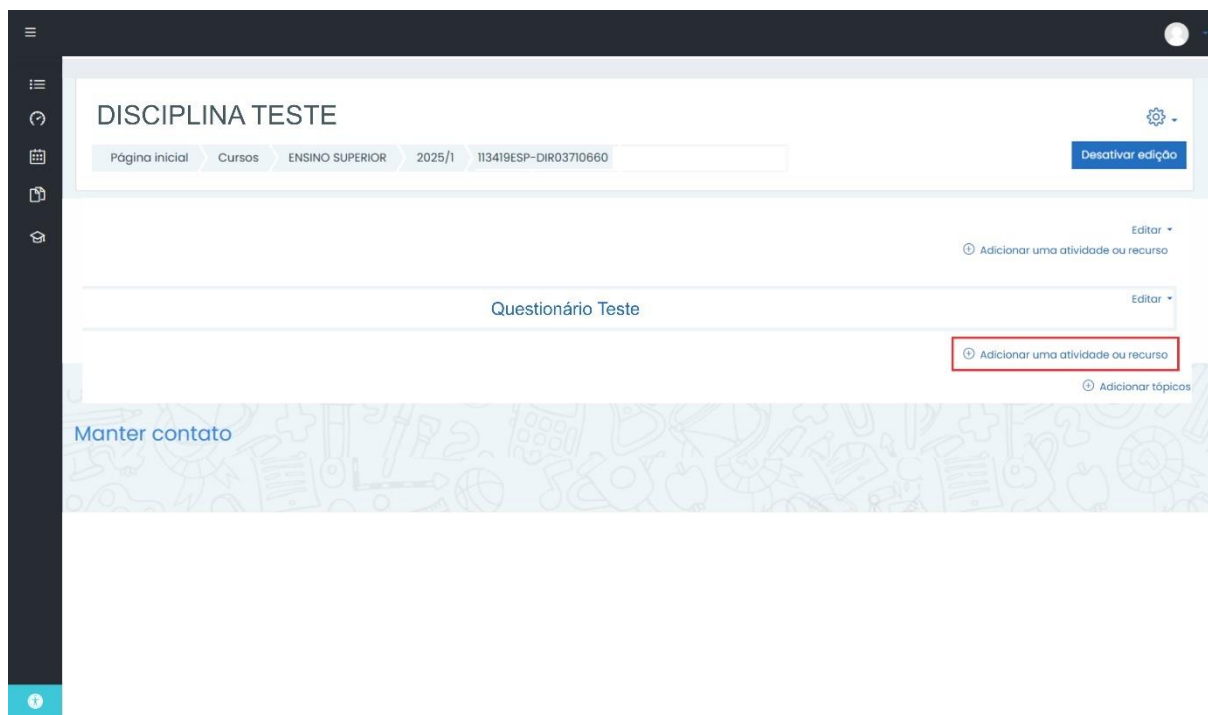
DISCIPLINA TESTE

Página inicial Cursos ENSINO SUPERIOR 2025/1 113419ESP-DIR03710660

Desativar edição

Editar

Adicionar uma atividade ou recurso

Questionário Teste

Editar

Adicionar uma atividade ou recurso

Adicionar tópicos

Manter contato